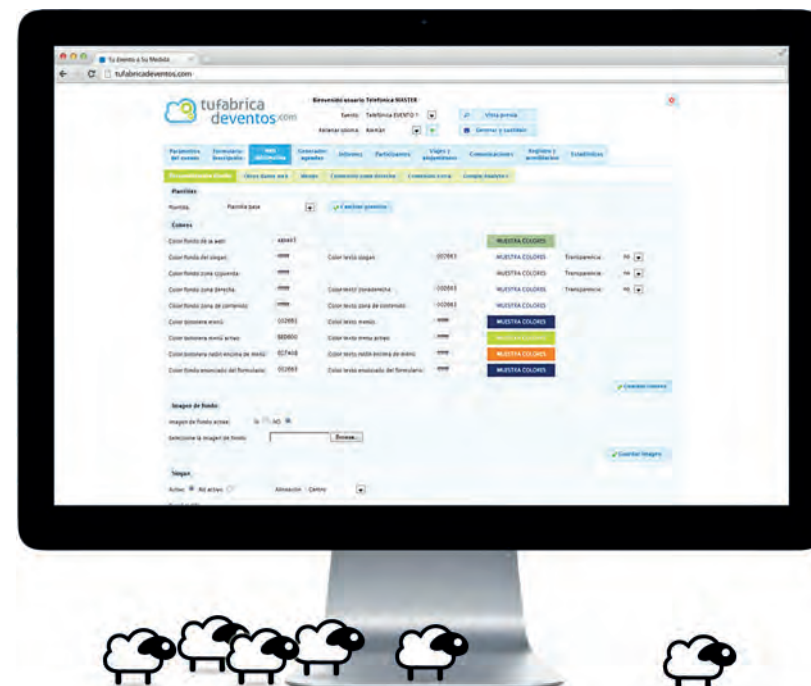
Tu Evento a Su Medida

tufabricadeventos.com

tufabrica deventos.com

Bienvenido usuario Telefónica MASTER

Evento: Telefónica EVENTO 1

Vista previa

Generar y Cambiar

Parámetros del evento | Formulario Inscripción | Web del evento | Generador agendas | Informes | Participantes | Viajes y alojamientos | Comunicaciones | Registro y acreditación | Estadísticas

Personalización Diseño | Otros datos web | Menús | Contenido zona derecha | Contenido icono | Google Analytics

Plantillas

Plantilla: Plantilla base

Cambiar plantilla

Colores

Color fondo de la web: | | | MUESTRA COLORES
Color fondo del slogan: | Color texto slogan: | | MUESTRA COLORES | Transparencia: 90
Color fondo zona izquierda: | | | MUESTRA COLORES | Transparencia: 90
Color fondo zona derecha: | Color texto zona derecha: | | MUESTRA COLORES | Transparencia: 90
Color fondo zona de contenido: | Color texto zona de contenido: | | MUESTRA COLORES
Color botonera menú: | Color texto menú: | | MUESTRA COLORES
Color botonera menú activo: | Color texto menú activo: | | MUESTRA COLORES
Color botonera ratón encima de menú: | Color texto ratón encima de menú: | | MUESTRA COLORES
Color fondo enunciado del formulario: | Color texto enunciado del formulario: | | MUESTRA COLORES

Guardar colores

Imagen de fondo

Imagen de fondo activa: SI NO

Seleccione la imagen de fondo: Browse...

Guardar imagen

Slogan

Activo: NO activo

Alineación: Centro